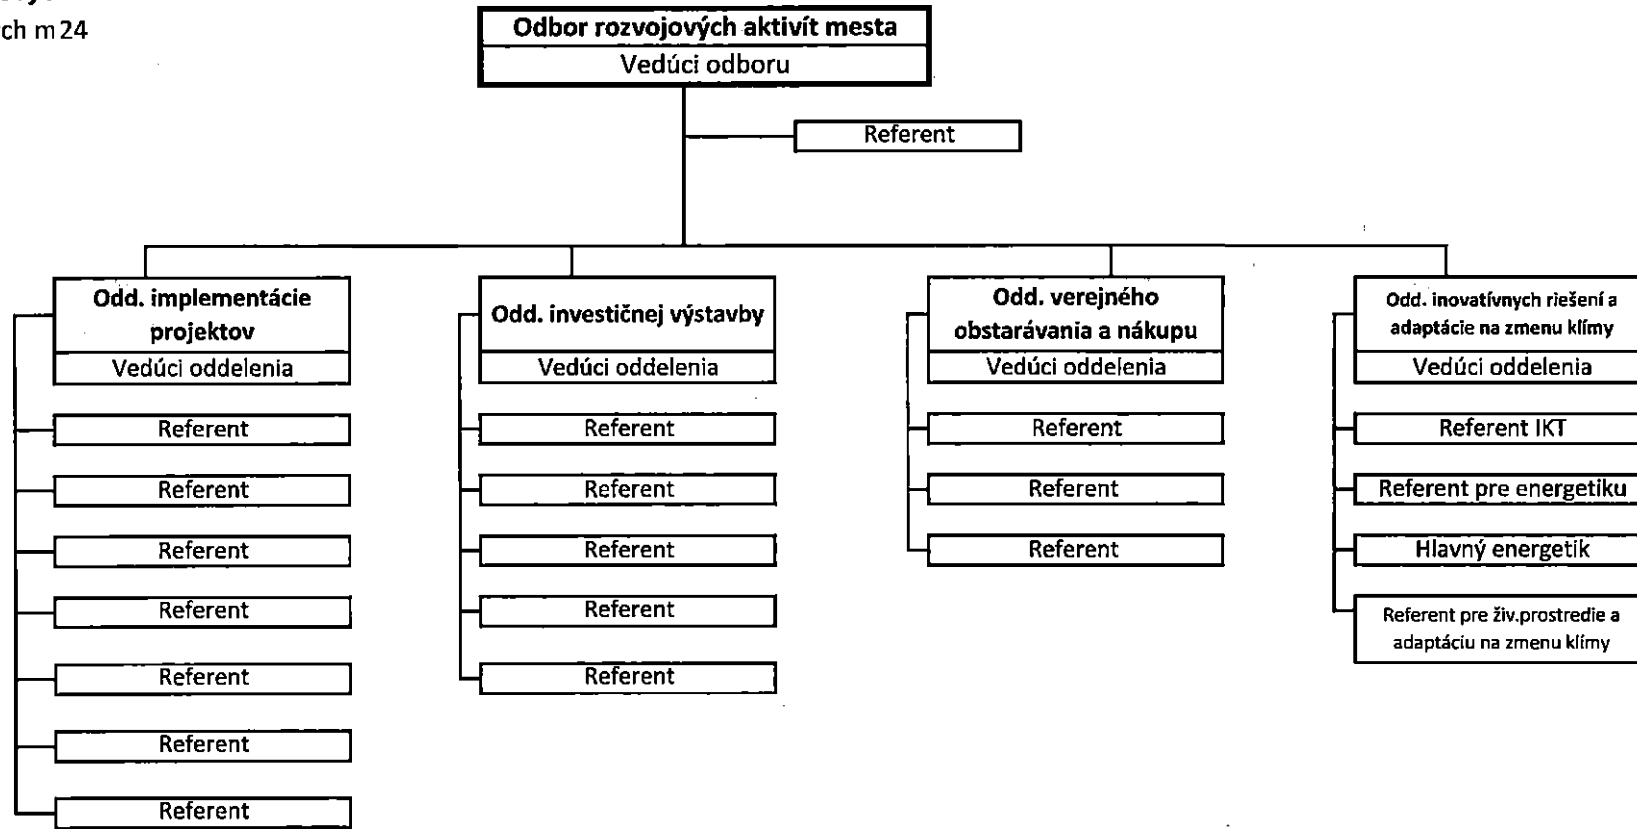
ch m 24

Odbor rozvojových aktivít mesta
Vedúci odboru

Referent

Odd. implementácie projektov
Vedúci oddelenia
Referent
Referent
Referent
Referent
Referent
Referent
Referent

Odd. investičnej výstavby
Vedúci oddelenia
Referent
Referent
Referent
Referent
Referent

Odd. verejného obstarávania a nákupu
Vedúci oddelenia
Referent
Referent
Referent

Odd. inovatívnych riešení a adaptácie na zmenu klímy
Vedúci oddelenia
Referent IKT
Referent pre energetiku
Hlavný energetik
Referent pre živ.prostredie a adaptáciu na zmenu klímy